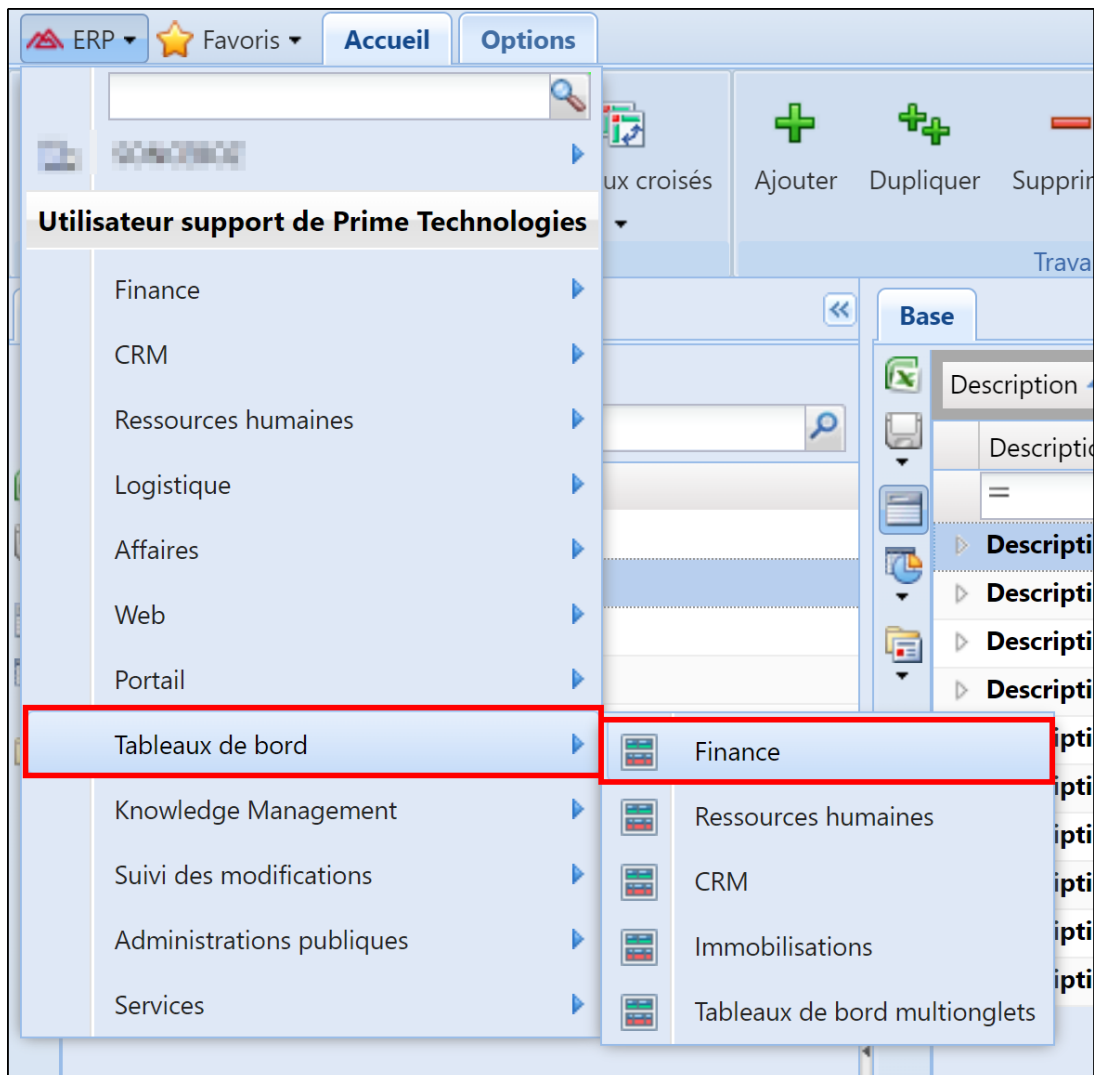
ERP ▾ Favoris ▾ Accueil Options

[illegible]

Utilisateur support de Prime Technologies

ux croisés

Ajouter Dupliquer Suppri

Trava

Base

Description

Descriptio

=

Descripti
Descripti
Descripti
Descripti
ipti
ipti
ipti
ipti
ipti
ipti

Finance
CRM
Ressources humaines
Logistique
Affaires
Web
Portail
Tableaux de bord
Knowledge Management
Suivi des modifications
Administrations publiques
Services

Finance
Ressources humaines
CRM
Immobilisations
Tableaux de bord multionglets